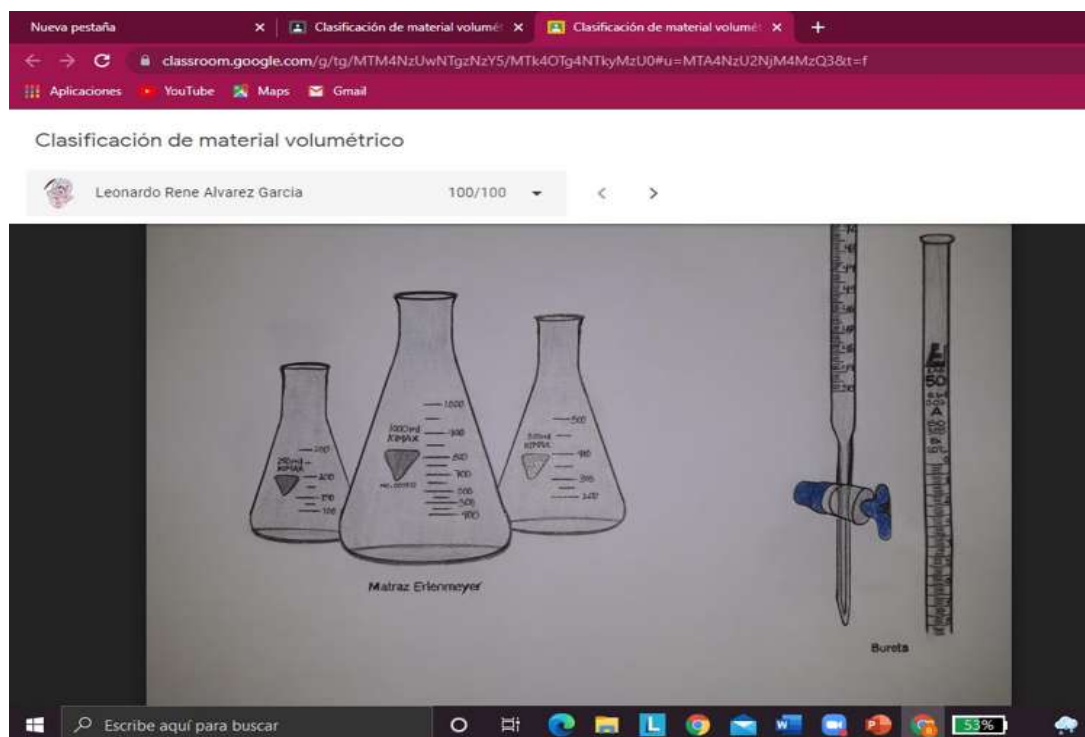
Nueva pestaña × Clasificación de material volumét × Clasificación de material volumét × +

classroom.google.com/g/tg/MTM4NzUwNTgzNzY5/MTk4OTg4NTkyMzU0#u=MTA4NzU2NjM4MzQ3&t=f

Aplicaciones YouTube Maps Gmail

Clasificación de material volumétrico

Leonardo Rene Alvarez Garcia 100/100

250ml KIMAX 200 150 100 50

1000ml KIMAX 1000 900 800 700 600 500 400

500ml KIMAX 500 400 300 200

Matraz Erlenmeyer

50

Bureta

Escribe aquí para buscar

53%